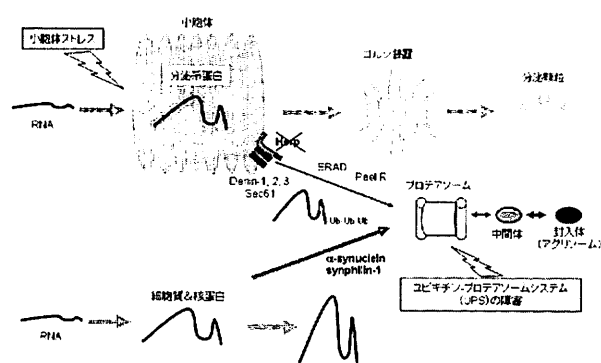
小胞体ストレス

小胞体

分泌系蛋白

RNA

ゴルジ装置

分泌顆粒

Hrd

ERAD

Parl R

Derlin-1, 2, 3
Sec61

Ub Ub Ub

プロテアソーム

中間体

封入体
(アグリソーム)

α-synuclein
synphilin-1

ユビキチン-プロテアソームシステム
(UPS)の障害

細胞質&核蛋白

RNA